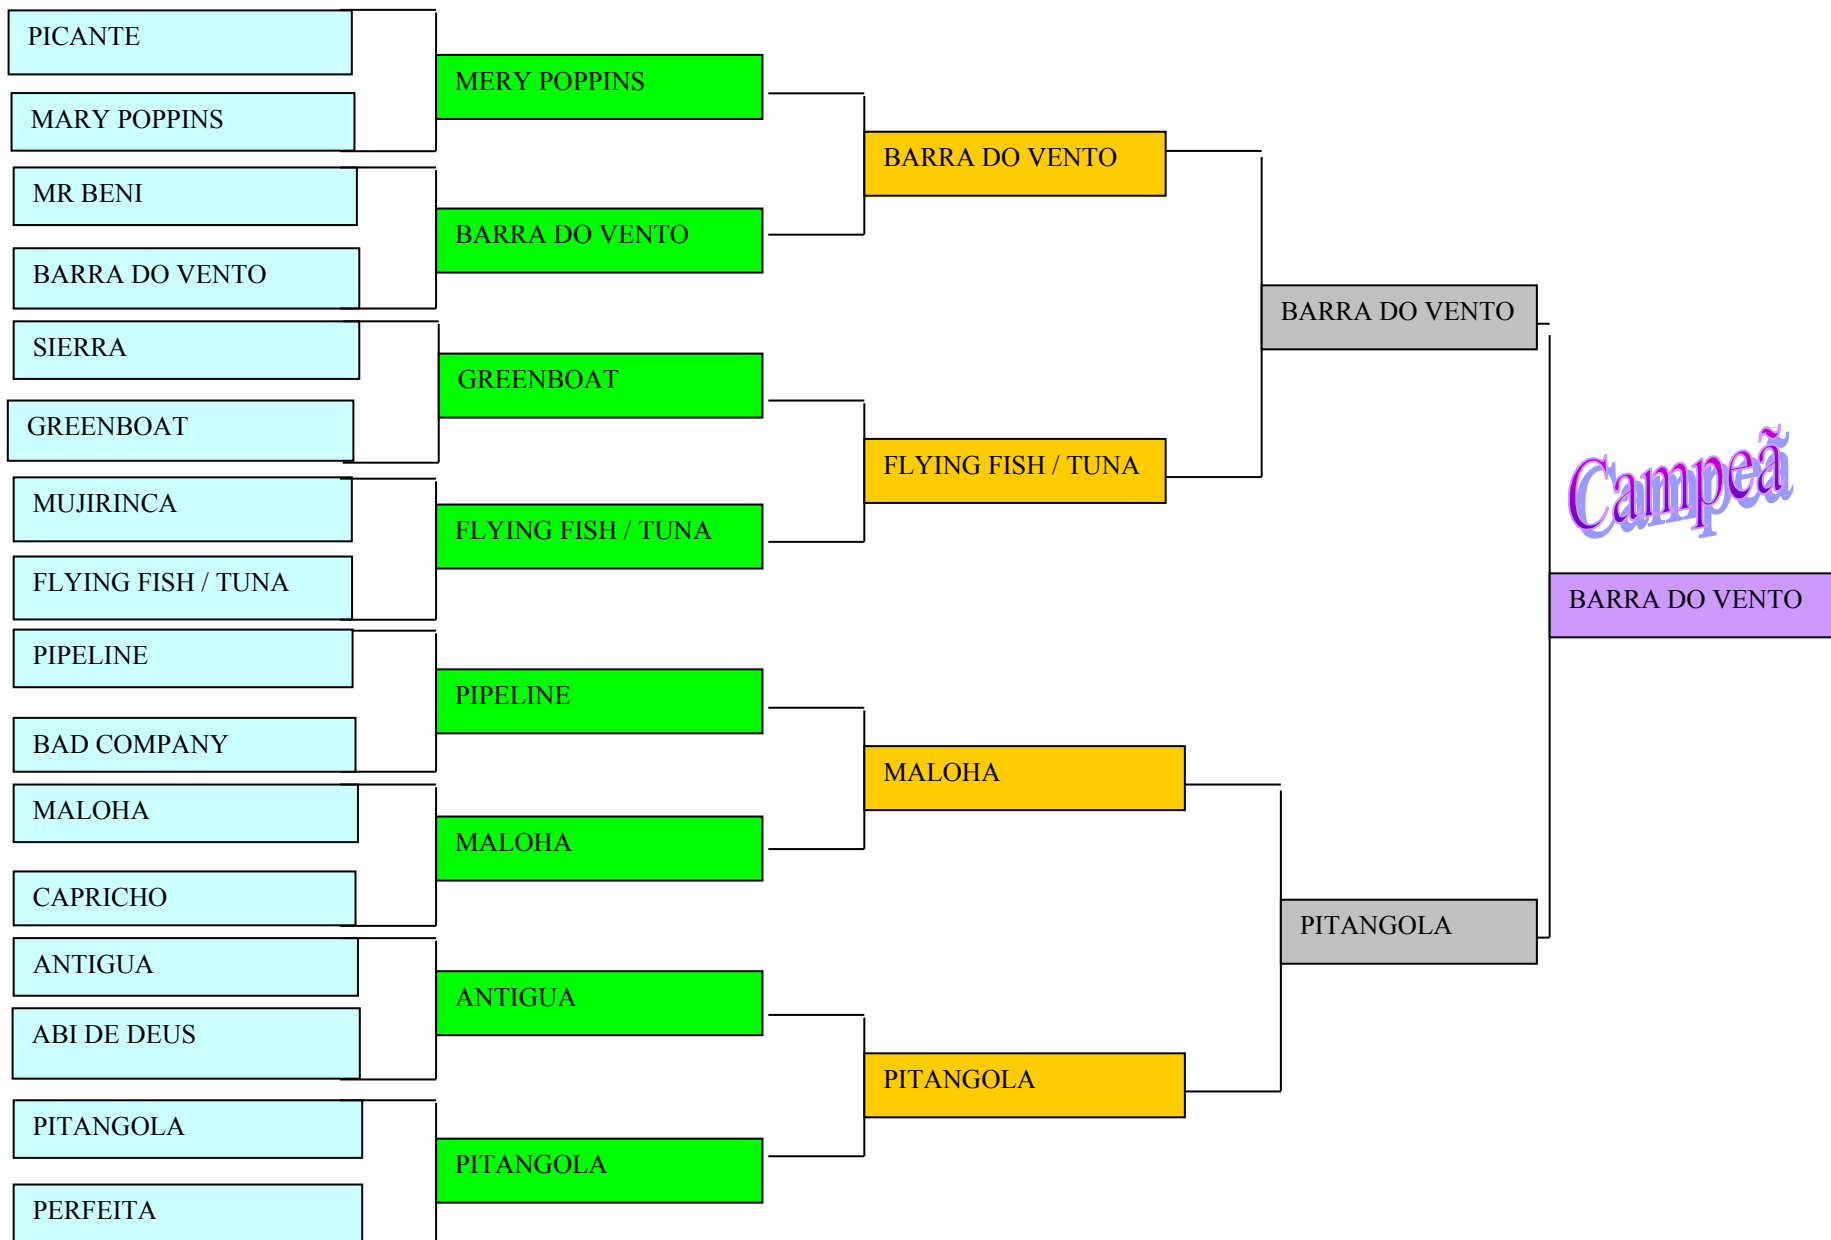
PICANTE

MARY POPPINS

MR BENI

BARRA DO VENTO

SIERRA

GREENBOAT

MUJIRINCA

FLYING FISH / TUNA

PIPELINE

BAD COMPANY

MALOHA

CAPRICHO

ANTIGUA

ABI DE DEUS

PITANGOLA

PERFEITA

MERY POPPINS

BARRA DO VENTO

GREENBOAT

FLYING FISH / TUNA

PIPELINE

MALOHA

ANTIGUA

PITANGOLA

BARRA DO VENTO

FLYING FISH / TUNA

MALOHA

PITANGOLA

BARRA DO VENTO

PITANGOLA

Campeã

BARRA DO VENTO